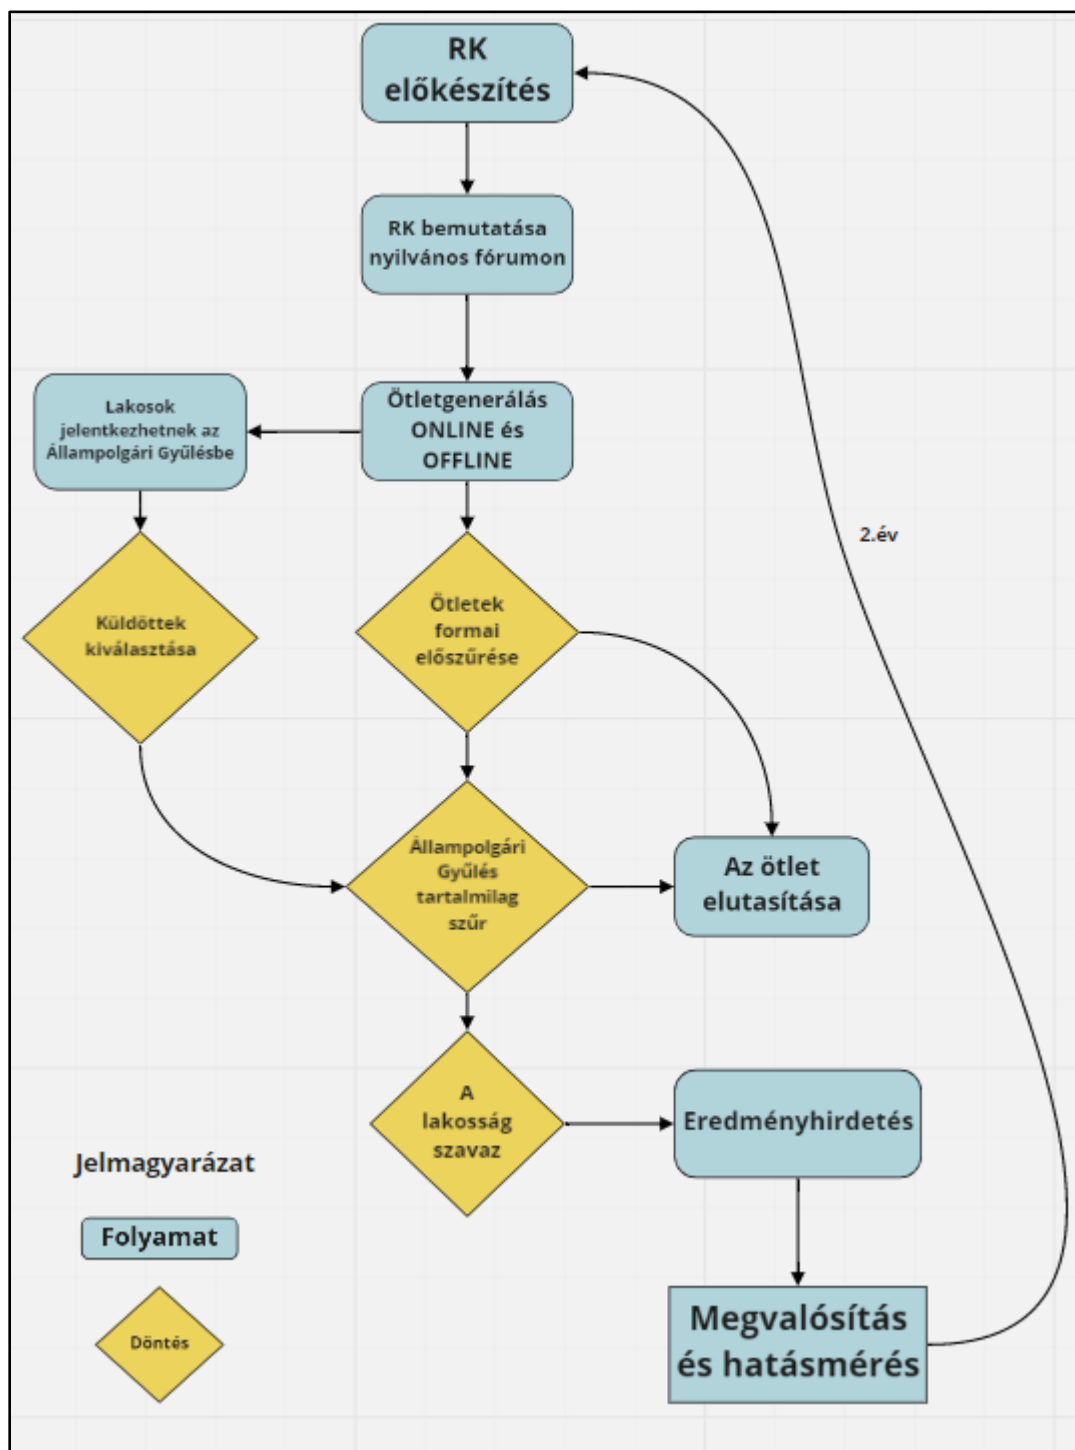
RK előkészítés

RK bemutatása nyilvános fórumon

Lakosok jelentkezhetnek az Állampolgári Gyűlésbe

Ötletgenerálás ONLINE és OFFLINE

2.év

Küldöttek kiválasztása

Ötletek formai előszűrése

Állampolgári Gyűlés tartalmilag szűr

Az ötlet elutasítása

A lakosság szavaz

Eredményhirdetés

Jelmagyarázat

Folyamat

Döntés

Megvalósítás és hatásmérés